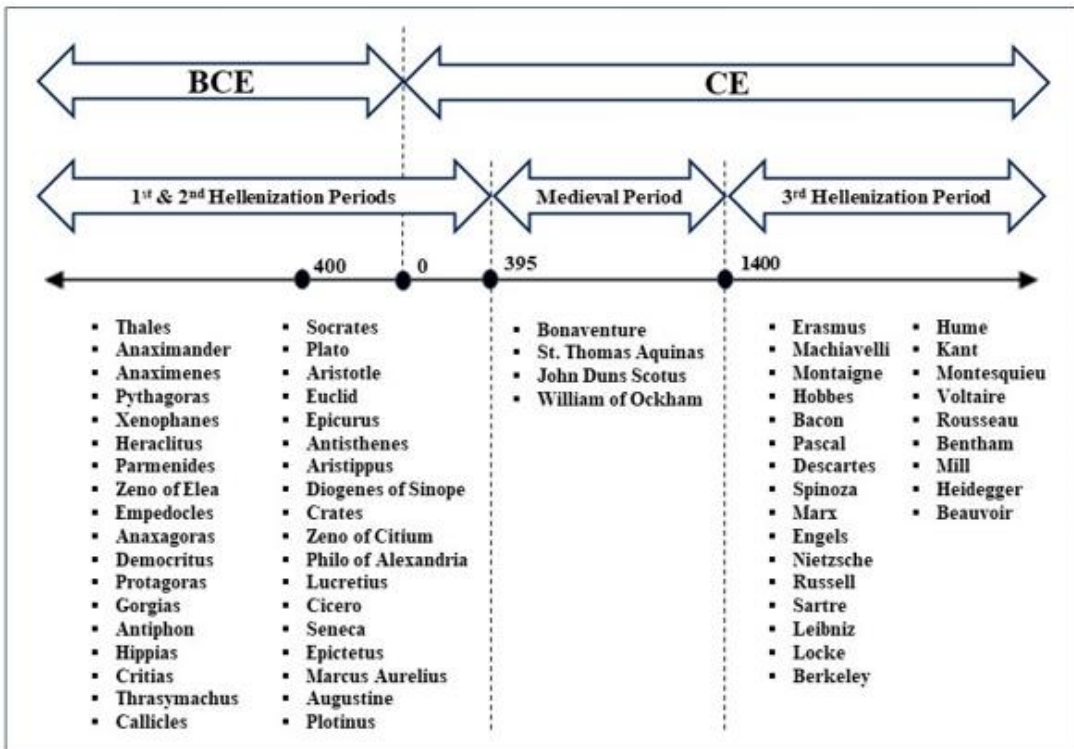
BCE

CE

1$^{st}$ & 2$^{nd}$ Hellenization Periods

Medieval Period

3$^{rd}$ Hellenization Period

400

0

395

1400

- Thales
- Anaximander
- Anaximenes
- Pythagoras
- Xenophanes
- Heraclitus
- Parmenides
- Zeno of Elea
- Empedocles
- Anaxagoras
- Democritus
- Protagoras
- Gorgias
- Antiphon
- Hippias
- Critias
- Thrasymachus
- Callicles

- Socrates
- Plato
- Aristotle
- Euclid
- Epicurus
- Antisthenes
- Aristippus
- Diogenes of Sinope
- Crates
- Zeno of Citium
- Philo of Alexandria
- Lucretius
- Cicero
- Seneca
- Epictetus
- Marcus Aurelius
- Augustine
- Plotinus

- Bonaventure
- St. Thomas Aquinas
- John Duns Scotus
- William of Ockham

- Erasmus
- Machiavelli
- Montaigne
- Hobbes
- Bacon
- Pascal
- Descartes
- Spinoza
- Marx
- Engels
- Nietzsche
- Russell
- Sartre
- Leibniz
- Locke
- Berkeley

- Hume
- Kant
- Montesquieu
- Voltaire
- Rousseau
- Bentham
- Mill
- Heidegger
- Beauvoir